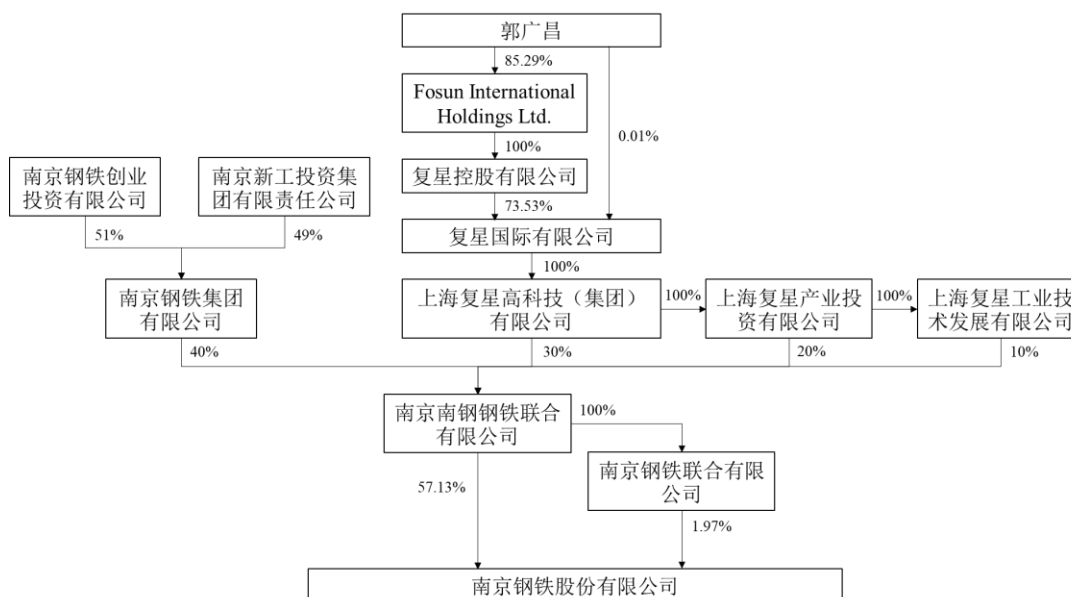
郭广昌

85.29%

Fosun International Holdings Ltd.

0.01%

100%

南京钢铁创业投资有限公司

南京新工投资集团有限责任公司

复星控股有限公司

73.53%

51%

49%

复星国际有限公司

100%

南京钢铁集团有限公司

上海复星高科技（集团）有限公司

100%

上海复星产业投资有限公司

100%

上海复星工业技术发展有限公司

40%

30%

20%

10%

南京南钢钢铁联合有限公司

100%

南京钢铁联合有限公司

57.13%

1.97%

南京钢铁股份有限公司